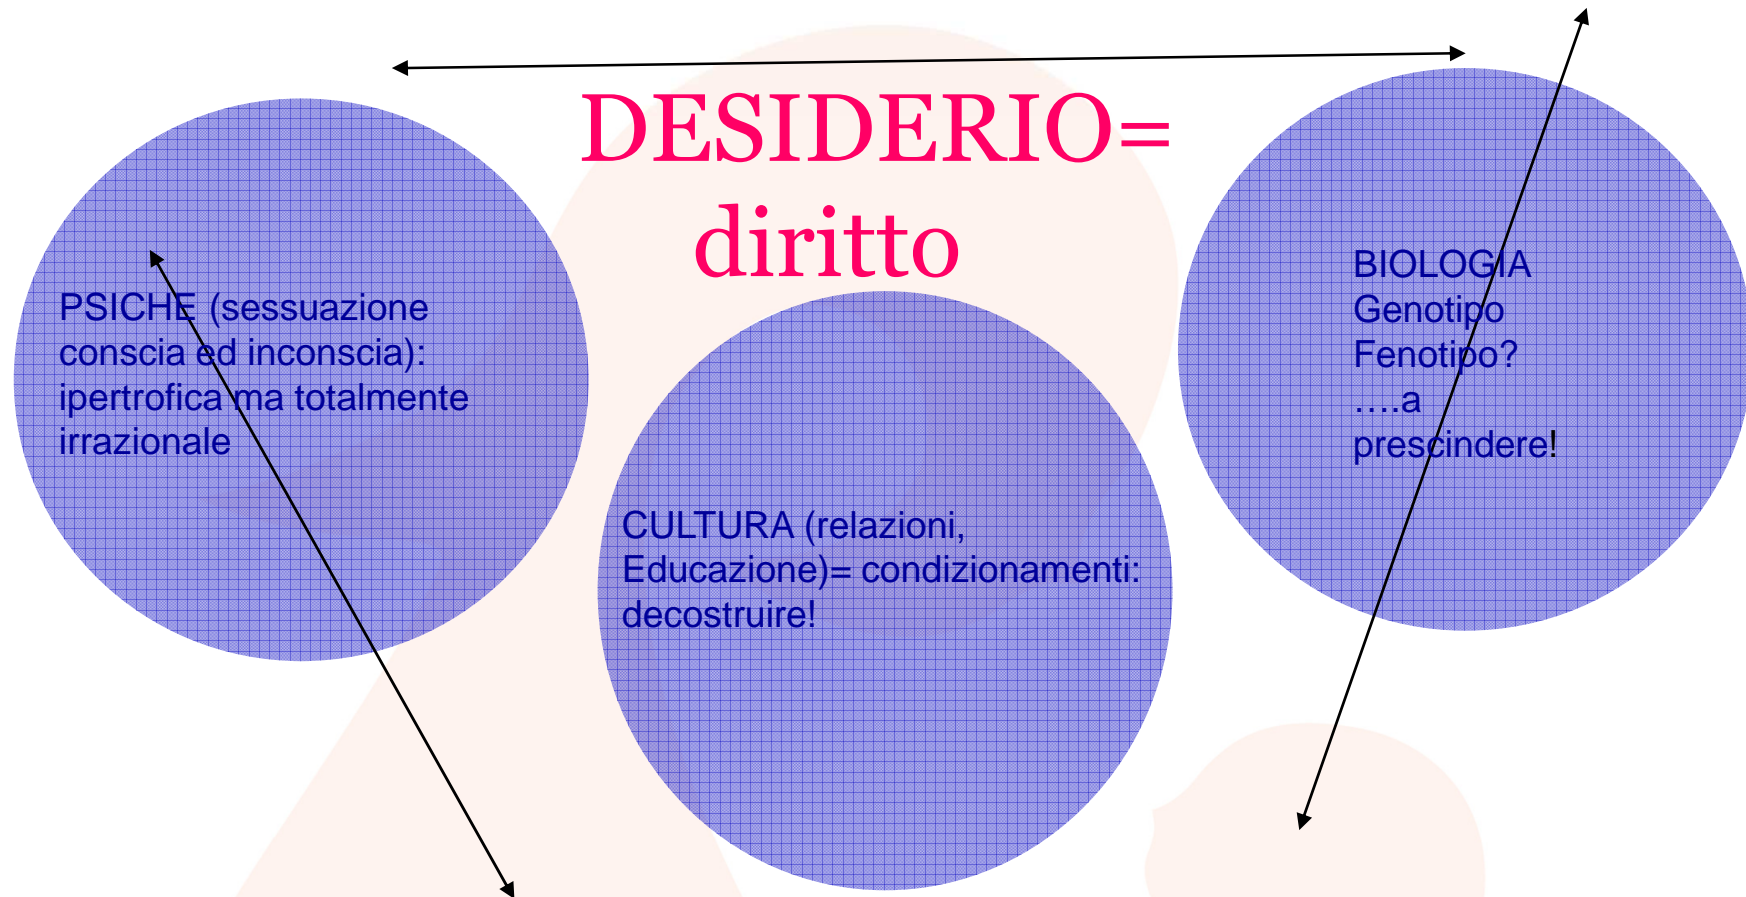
DESIDERIO= diritto

PSICHE (sessuazione conscia ed inconscia): ipertrofica ma totalmente irrazionale

BIOLOGIA
Genotipo
Fenotipo?
….a prescindere!

CULTURA (relazioni, Educazione)= condizionamenti: decostruire!